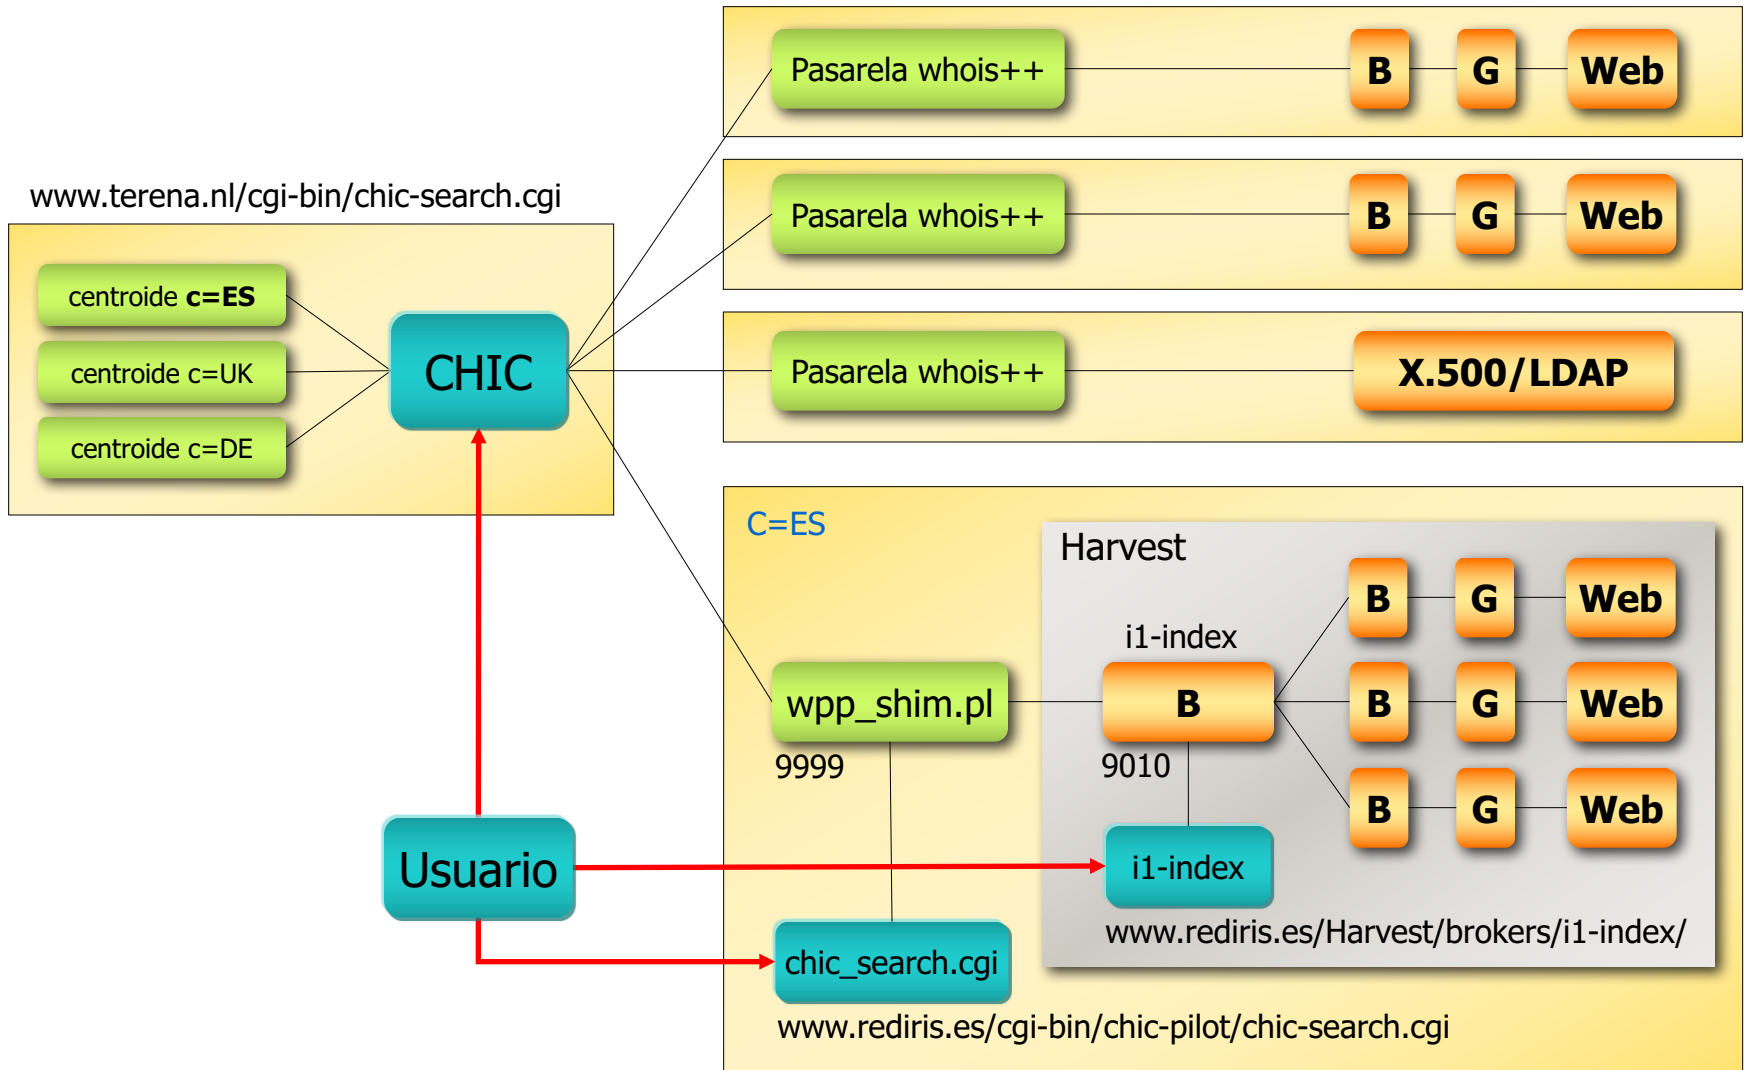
Pasarela whois++

B

G

Web

www.terena.nl/cgi-bin/chic-search.cgi

Pasarela whois++

B

G

Web

centroide c=ES

centroide c=UK

centroide c=DE

CHIC

Pasarela whois++

X.500/LDAP

C=ES

Harvest

B

G

Web

i1-index

wpp_shim.pl

B

B

G

Web

9999

9010

B

G

Web

Usuario

i1-index

www.rediris.es/Harvest/brokers/i1-index/

chic_search.cgi

www.rediris.es/cgi-bin/chic-pilot/chic-search.cgi